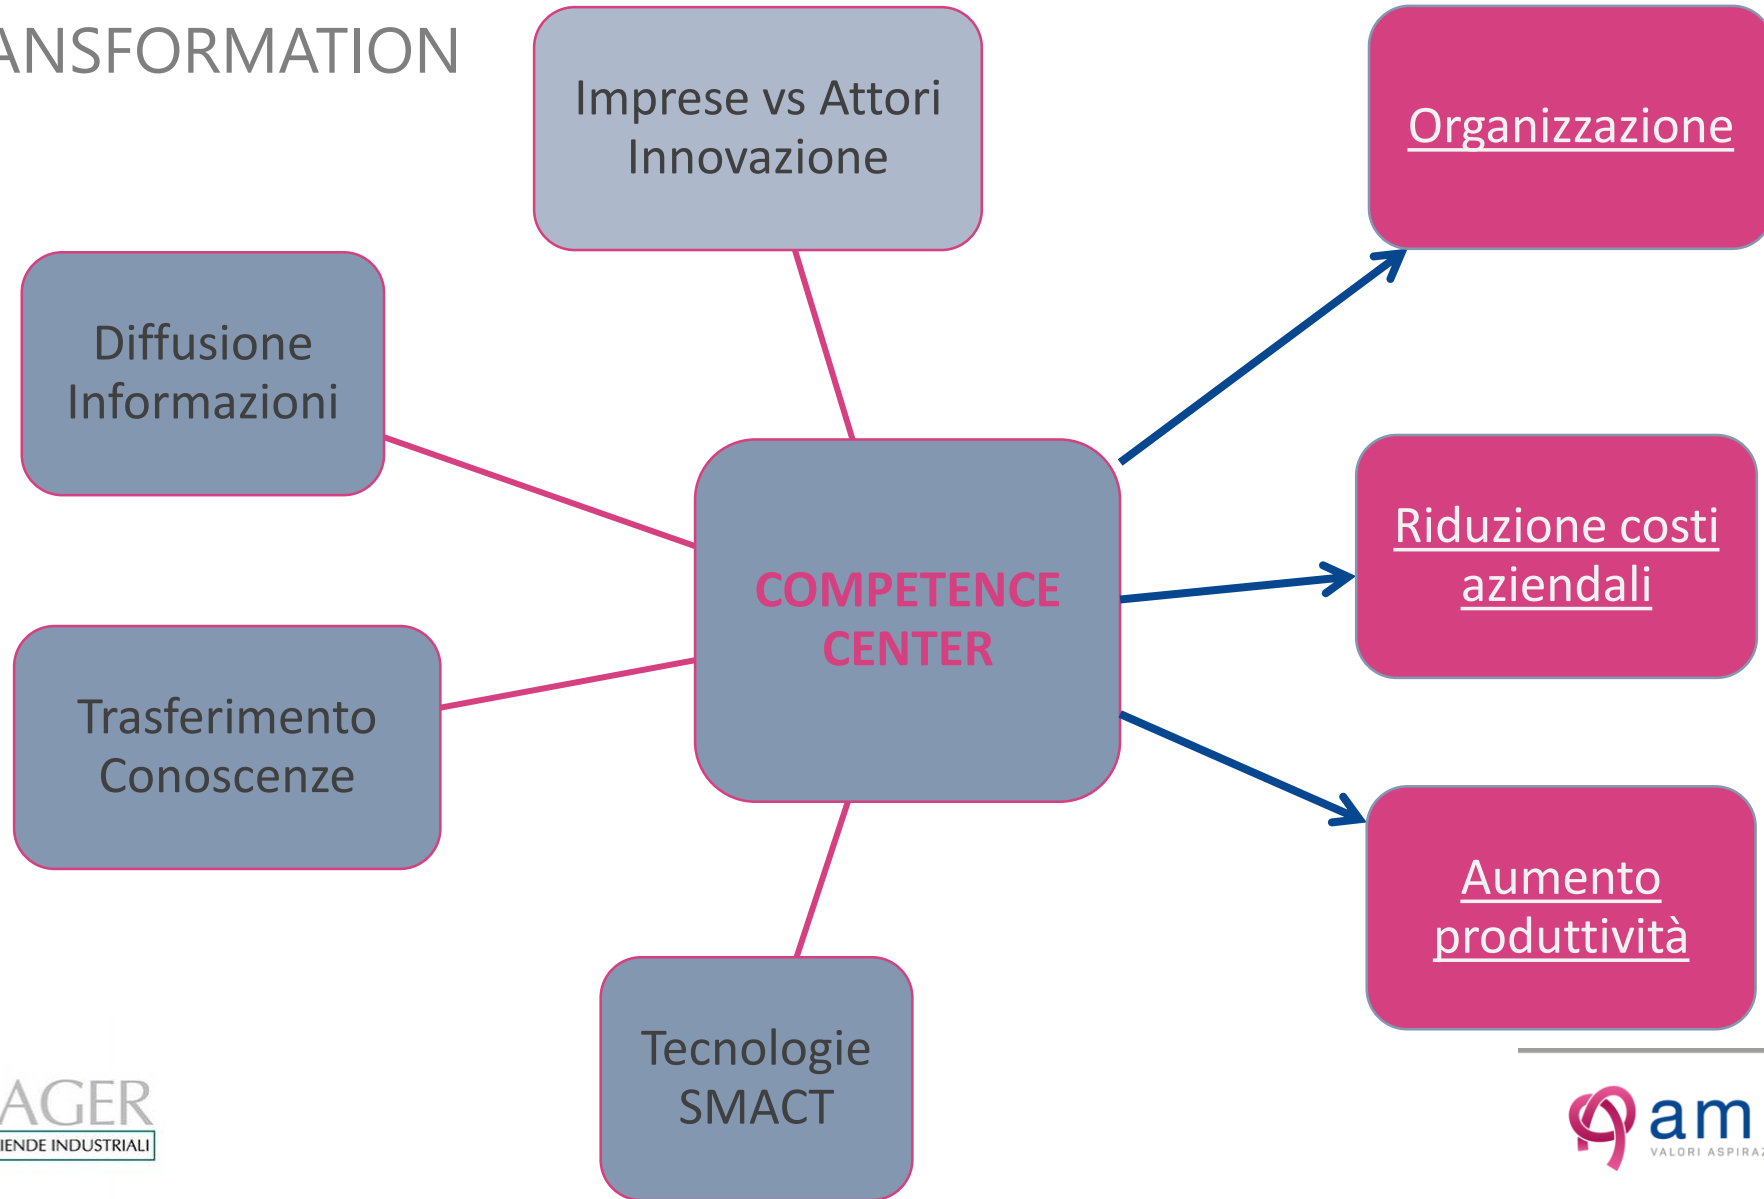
ANSFORMATION

Imprese vs Attori Innovazione

Organizzazione

Diffusione Informazioni

COMPETENCE CENTER

Riduzione costi aziendali

Trasferimento Conoscenze

Aumento produttività

Tecnologie SMACT

AGER
IENDE INDUSTRIALI

am
VALORI ASPIRAZ